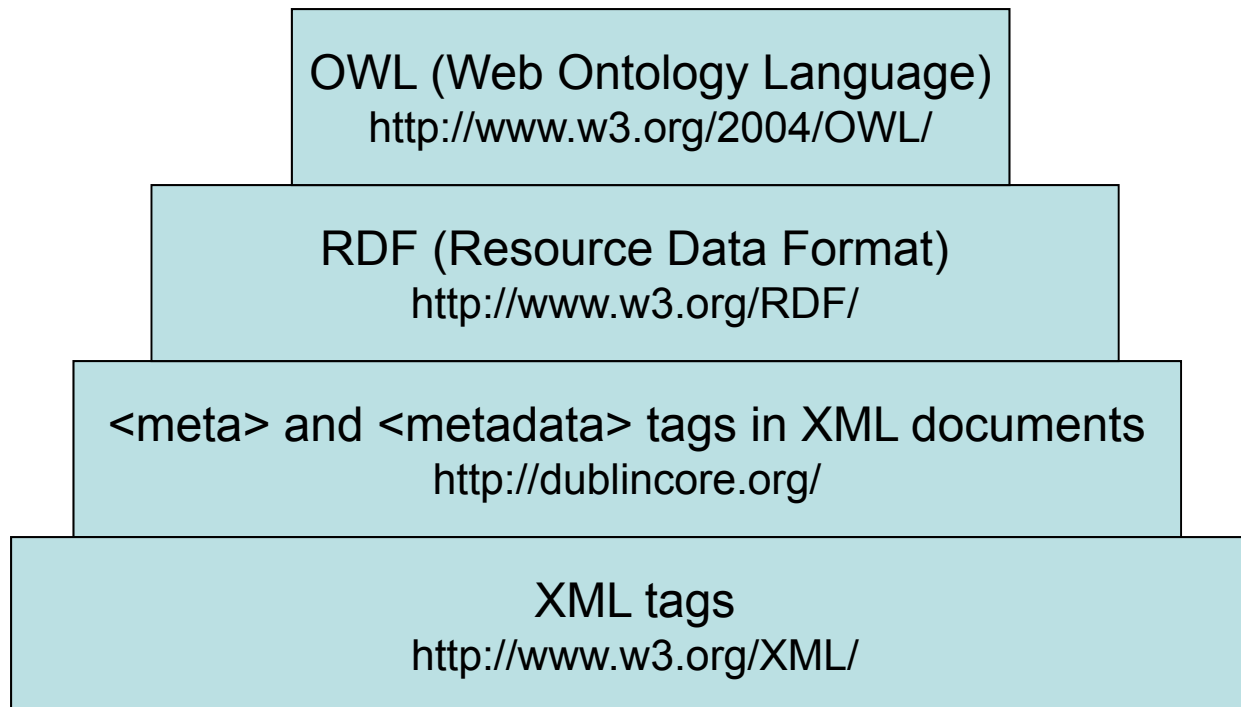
OWL (Web Ontology Language)
http://www.w3.org/2004/OWL/

RDF (Resource Data Format)
http://www.w3.org/RDF/

<meta> and <metadata> tags in XML documents
http://dublincore.org/

XML tags
http://www.w3.org/XML/